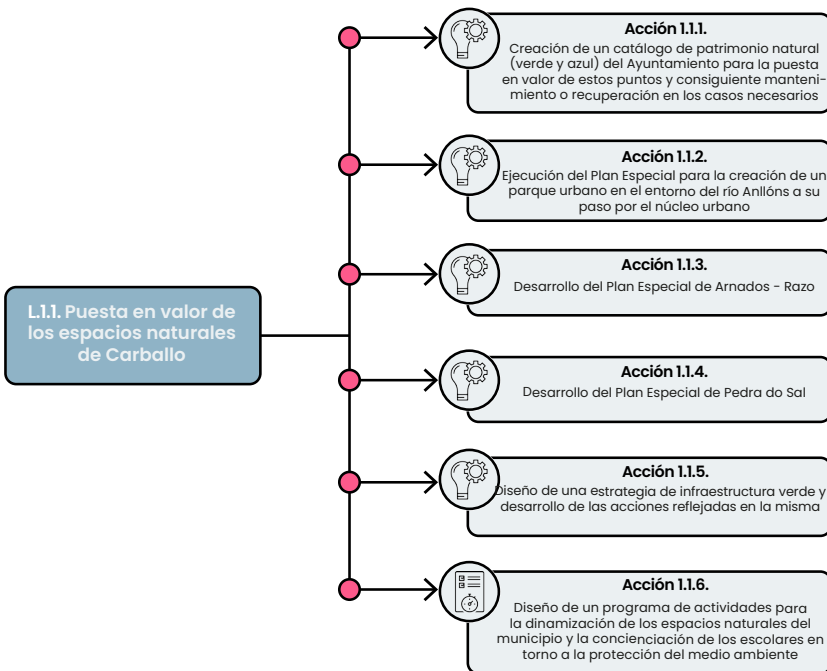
L.1.1. Puesta en valor de los espacios naturales de Carballo

Acción 1.1.1.
Creación de un catálogo de patrimonio natural (verde y azul) del Ayuntamiento para la puesta en valor de estos puntos y consiguiente mantenimiento o recuperación en los casos necesarios

Acción 1.1.2.
Ejecución del Plan Especial para la creación de un parque urbano en el entorno del río Anllóns a su paso por el núcleo urbano

Acción 1.1.3.
Desarrollo del Plan Especial de Arnados - Razo

Acción 1.1.4.
Desarrollo del Plan Especial de Pedra do Sal

Acción 1.1.5.
Diseño de una estrategia de infraestructura verde y desarrollo de las acciones reflejadas en la misma

Acción 1.1.6.
Diseño de un programa de actividades para la dinamización de los espacios naturales del municipio y la concienciación de los escolares en torno a la protección del medio ambiente